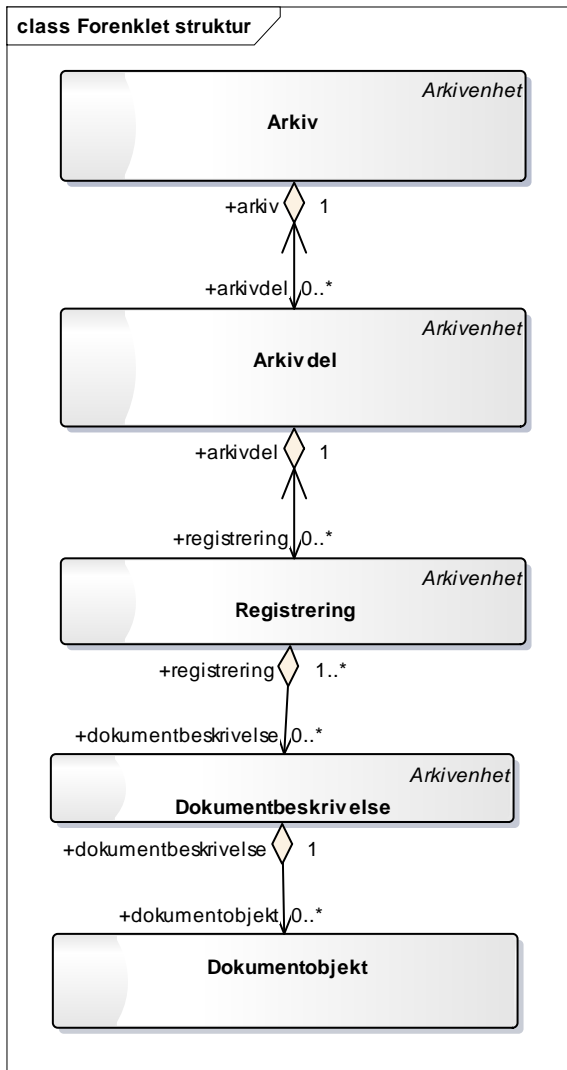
class Forenklet struktur

Arkivenhet
Arkiv

+arkiv 1

+arkivdel 0..*

Arkivenhet
Arkivdel

+arkivdel 1

+registrering 0..*

Arkivenhet
Registrering

+registrering 1..*

+dokumentbeskrivelse 0..*

Arkivenhet
Dokumentbeskrivelse

+dokumentbeskrivelse 1

+dokumentobjekt 0..*

Dokumentobjekt